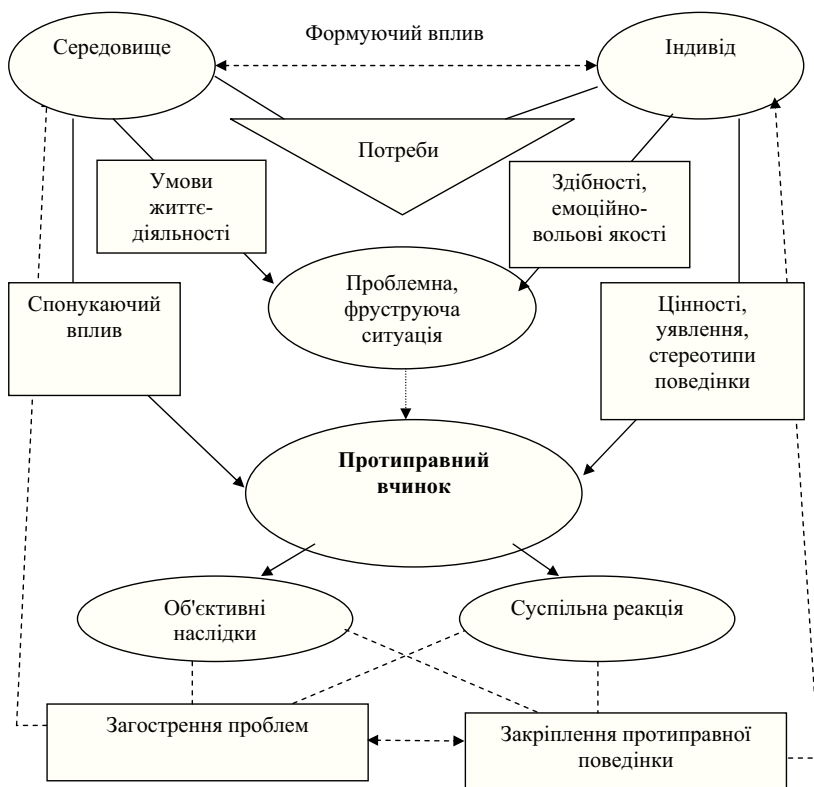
Середовище

Формуючий вплив

Індивід

Потреби

Умови життєдіяльності

Здібності, емоційновольові якості

Проблемна, фруструюча ситуація

Спонукаючий вплив

Цінності, уявлення, стереотипи поведінки

**Протиправний вчинок**

Об'єктивні наслідки

Суспільна реакція

Загострення проблем

Закріплення протиправної поведінки